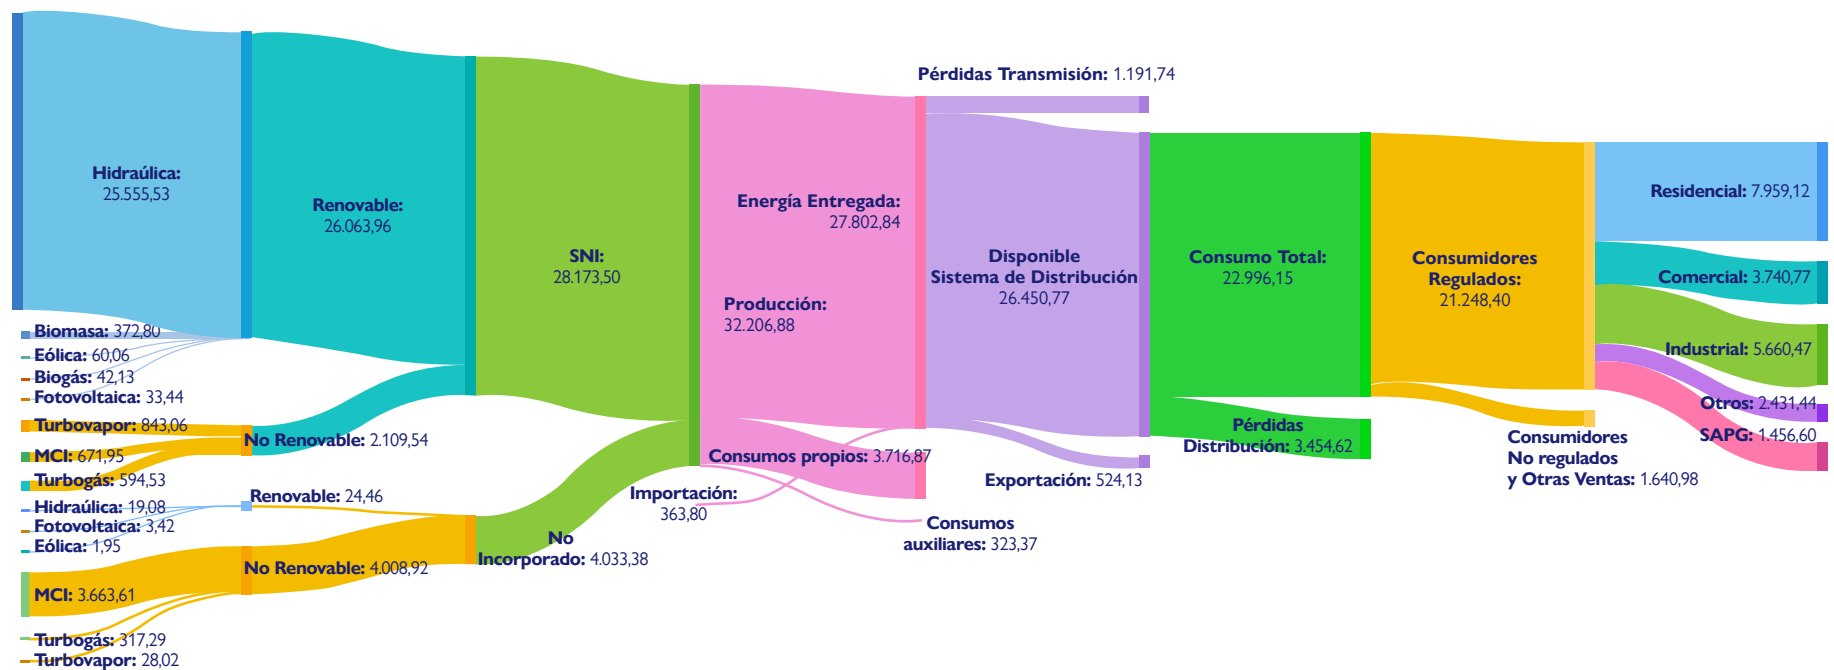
Hidraúlica: 25.555,53

Renovable: 26.063,96

SNI: 28.173,50

Energía Entregada: 27.802,84

Producción: 32.206,88

Pérdidas Transmisión: 1.191,74

Disponible Sistema de Distribución 26.450,77

Consumo Total: 22.996,15

Consumidores Regulados: 21.248,40

Residencial: 7.959,12

Comercial: 3.740,77

Industrial: 5.660,47

Otros: 2.431,44

SAPG: 1.456,60

Biomasa: 372,80
Eólica: 60,06
Biogás: 42,13
Fotovoltaica: 33,44
Turbovapor: 843,06
MCI: 671,95
Turbogás: 594,53

No Renovable: 2.109,54

Hidraúlica: 19,08
Fotovoltaica: 3,42
Eólica: 1,95

Renovable: 24,46

No Renovable: 4.008,92

MCI: 3.663,61
Turbogás: 317,29
Turbovapor: 28,02

No Incorporado: 4.033,38

Importación: 363,80

Consumos propios: 3.716,87

Consumos auxiliares: 323,37

Exportación: 524,13

Pérdidas Distribución: 3.454,62

Consumidores No regulados y Otras Ventas: 1.640,98